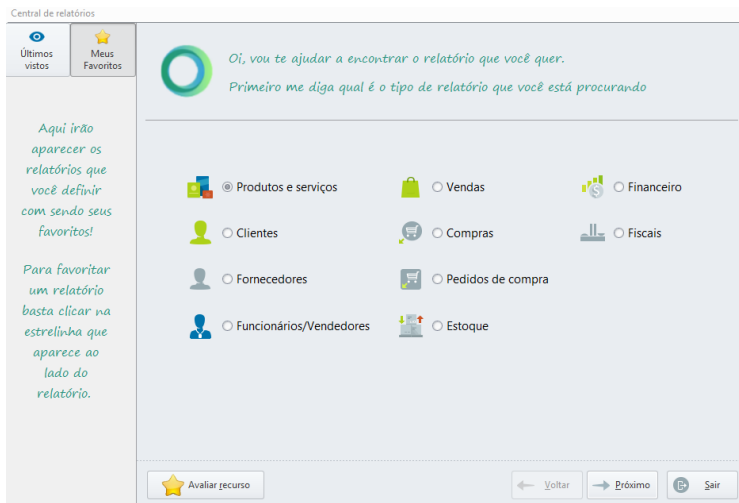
Central de relatórios

Últimos vistos

Meus Favoritos

Aqui irão aparecer os relatórios que você definir com sendo seus favoritos!

Para favoritar um relatório basta clicar na estrelinha que aparece ao lado do relatório.

Oi, vou te ajudar a encontrar o relatório que você quer.

Primeiro me diga qual é o tipo de relatório que você está procurando

Produtos e serviços

Vendas

Financeiro

Clientes

Compras

Fiscais

Fornecedores

Pedidos de compra

Funcionários/Vendedores

Estoque

Avaliar recurso

Voltar

Próximo

Sair